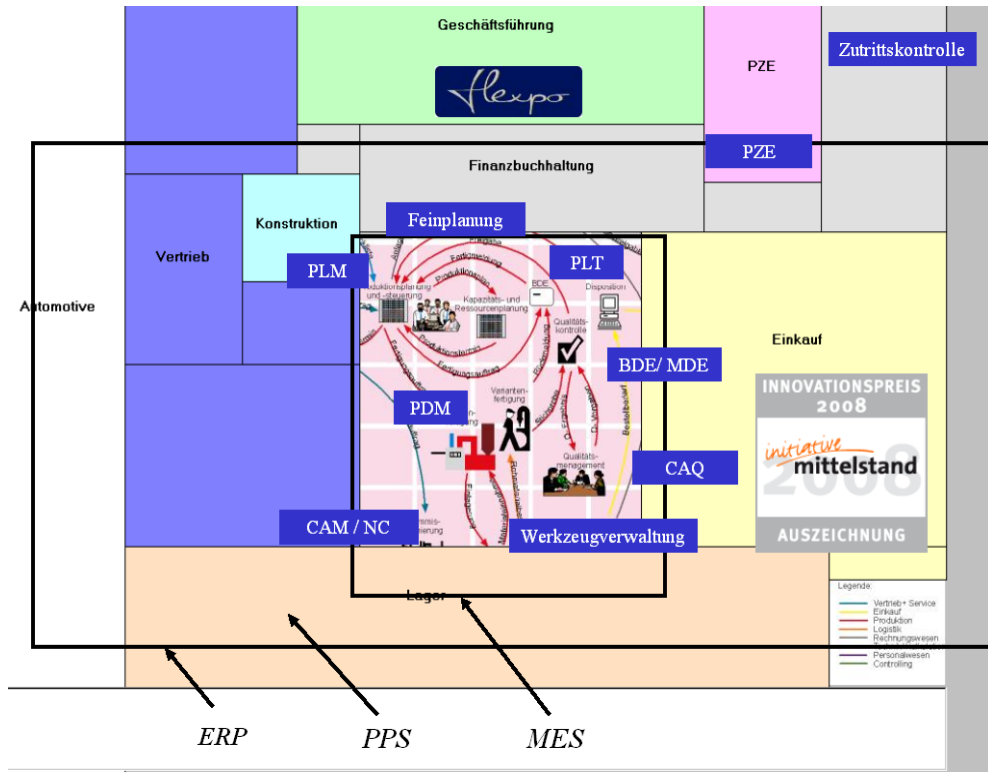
Geschäftsführung

Flexpo

PZE

Zutrittskontrolle

PZE

Finanzbuchhaltung

Automotive

Vertrieb

Konstruktion

Feinplanung

PLM

PLT

Produktionsplanung und -steuerung

Kapazitäts- und Ressourcenplanung

BDE

Disposition

Qualitätskontrolle

Einkauf

BDE/ MDE

PDM

Variantenfertigung

INNOVATIONSPREIS 2008

initiative mittelstand

2008

AUSZEICHNUNG

CAQ

Qualitätsmanagement

CAM / NC

Werkzeugverwaltung

Lager

Legende:
Vertrieb+ Service
Einkauf
Produktion
Logistik
Rechnungswesen
Personalwesen
Controlling

ERP

PPS

MES